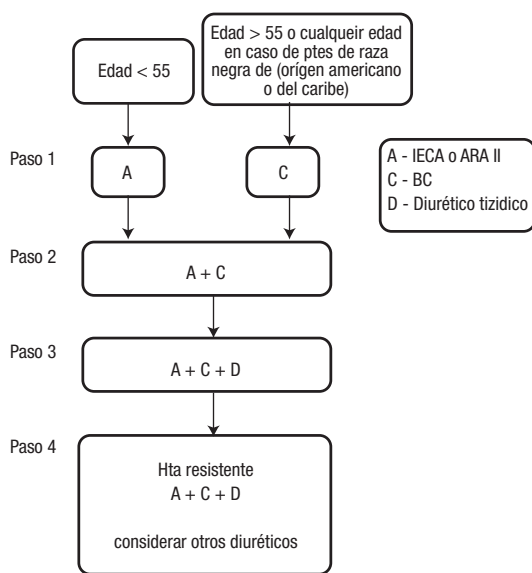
Edad < 55

Edad > 55 o cualqueir edad en caso de ptes de raza negra de (orígen americano o del caribe)

Paso 1

A

C

A - IECA o ARA II
C - BC
D - Diurético tizidico

Paso 2

A + C

Paso 3

A + C + D

Paso 4

Hta resistente
A + C + D

considerar otros diuréticos